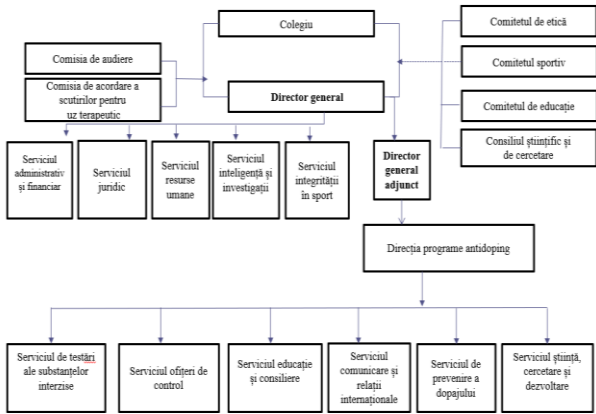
Colegiu

Comitetul de etică

Comisia de audiere

Comitetul sportiv

Comisia de acordare a scutirilor pentru uz terapeutic

Director general

Comitetul de educație

Consiliul științific și de cercetare

Serviciul administrativ și financiar

Serviciul juridic

Serviciul resurse umane

Serviciul inteligență și investigații

Serviciul integrității în sport

Director general adjunct

Direcția programe antidoping

Serviciul de testări ale substanțelor interzise

Serviciul ofițeri de control

Serviciul educație și consiliere

Serviciul comunicare și relații internaționale

Serviciul de prevenire a dopajului

Serviciul știință, cercetare și dezvoltare